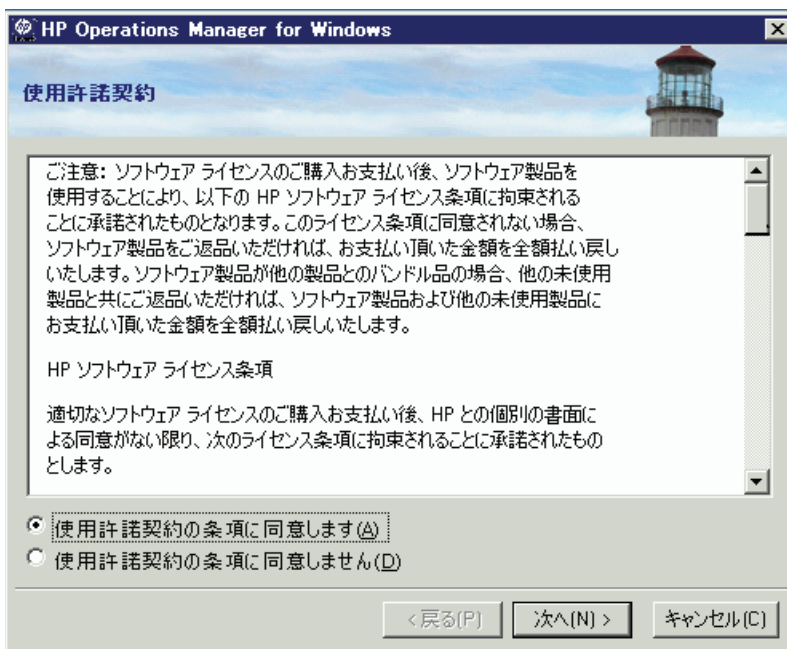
HP Operations Manager for Windows

使用許諾契約

ご注意: ソフトウェア ライセンスのご購入お支払い後、ソフトウェア製品を使用することにより、以下の HP ソフトウェア ライセンス条項に拘束されることに承諾されたものとなります。このライセンス条項に同意されない場合、ソフトウェア製品をご返品いただければ、お支払い頂いた金額を全額払い戻しいたします。ソフトウェア製品が他の製品とのバンドル品の場合、他の未使用製品と共にご返品いただければ、ソフトウェア製品および他の未使用製品にお支払い頂いた金額を全額払い戻しいたします。

HP ソフトウェア ライセンス条項

適切なソフトウェア ライセンスのご購入お支払い後、HP との個別の書面による同意がない限り、次のライセンス条項に拘束されることに承諾されたものとします。

使用許諾契約の条項に同意します(A)
使用許諾契約の条項に同意しません(D)

< 戻る(P)
次へ(N) >
キャンセル(C)